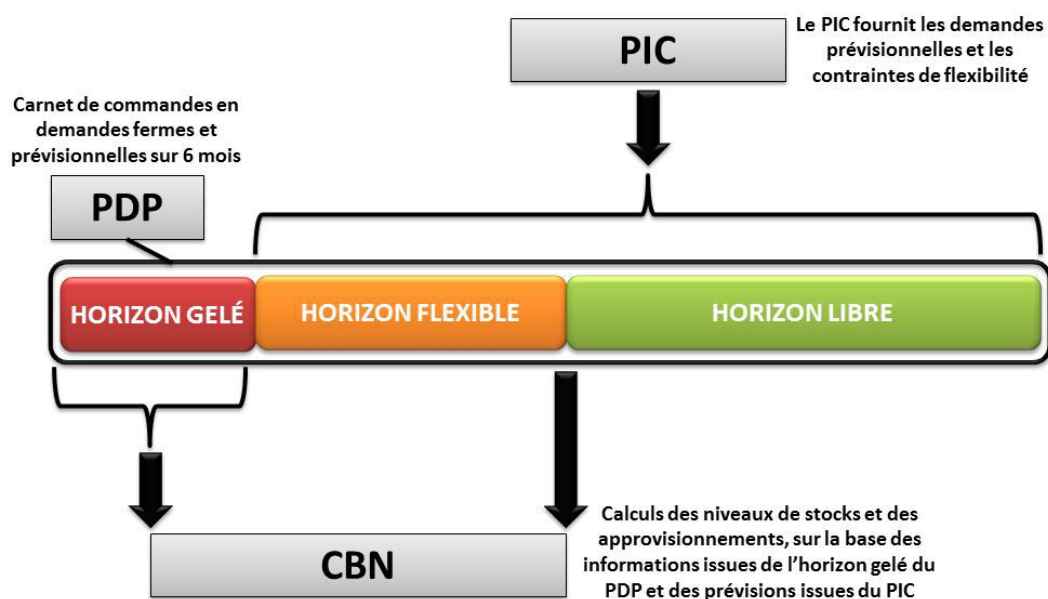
PIC

Le PIC fournit les demandes prévisionnelles et les contraintes de flexibilité

Carnet de commandes en demandes fermes et prévisionnelles sur 6 mois

PDP

HORIZON GELÉ

HORIZON FLEXIBLE

HORIZON LIBRE

CBN

Calculs des niveaux de stocks et des approvisionnements, sur la base des informations issues de l'horizon gelé du PDP et des prévisions issues du PIC